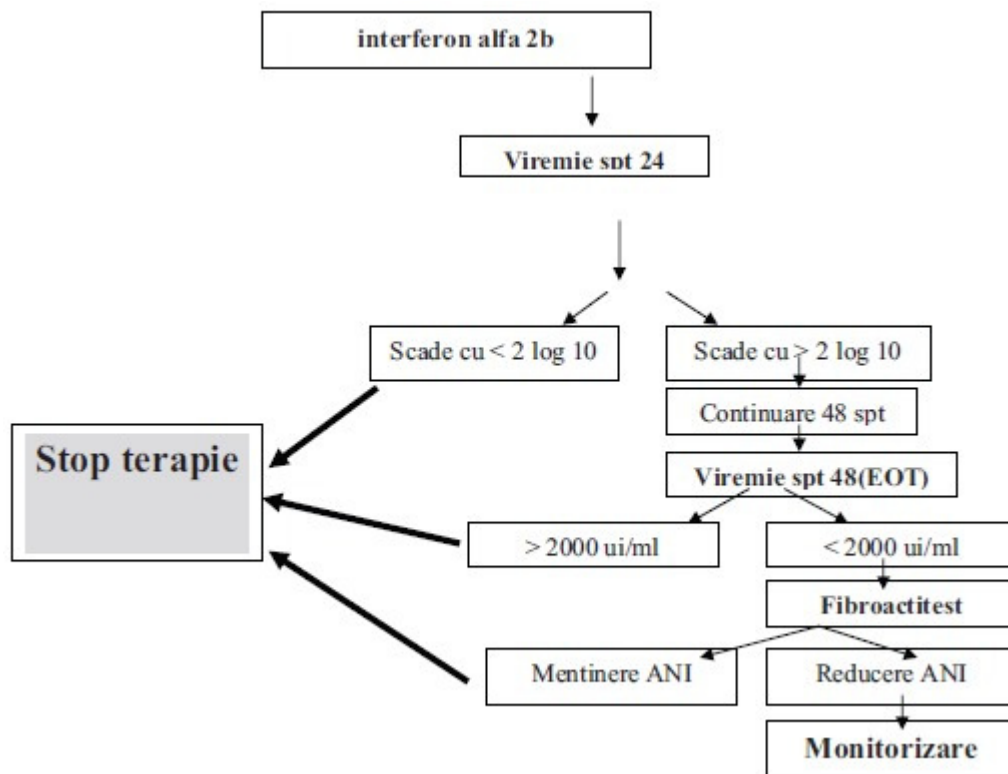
interferon alfa 2b

Viremie spt 24

Scade cu < 2 log 10

Scade cu > 2 log 10

Continuare 48 spt

Viremie spt 48(EOT)

Stop terapie

> 2000 ui/ml

< 2000 ui/ml

Fibroactitest

Mentinere ANI

Reducere ANI

Monitorizare